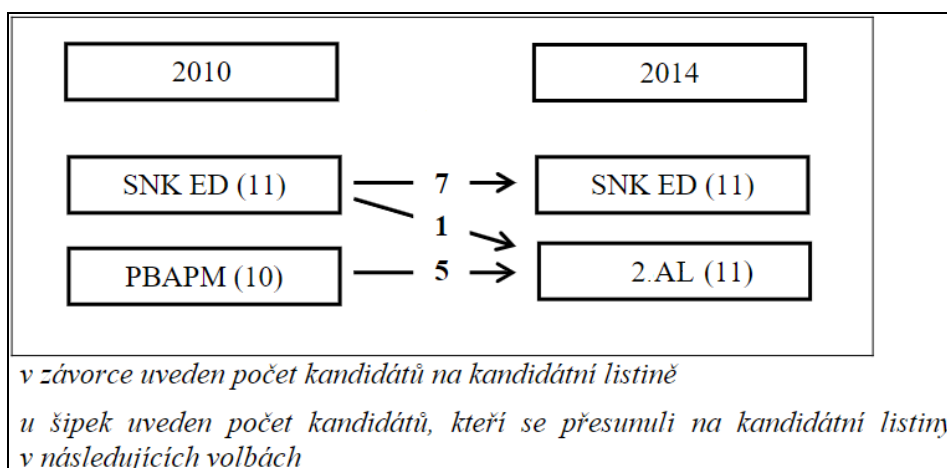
2010

2014

SNK ED (11)

7

SNK ED (11)

1

PBAPM (10)

5

2.AL (11)

v závorce uveden počet kandidátů na kandidátní listině

u šipek uveden počet kandidátů, kteří se přesunuli na kandidátní listiny v následujících volbách